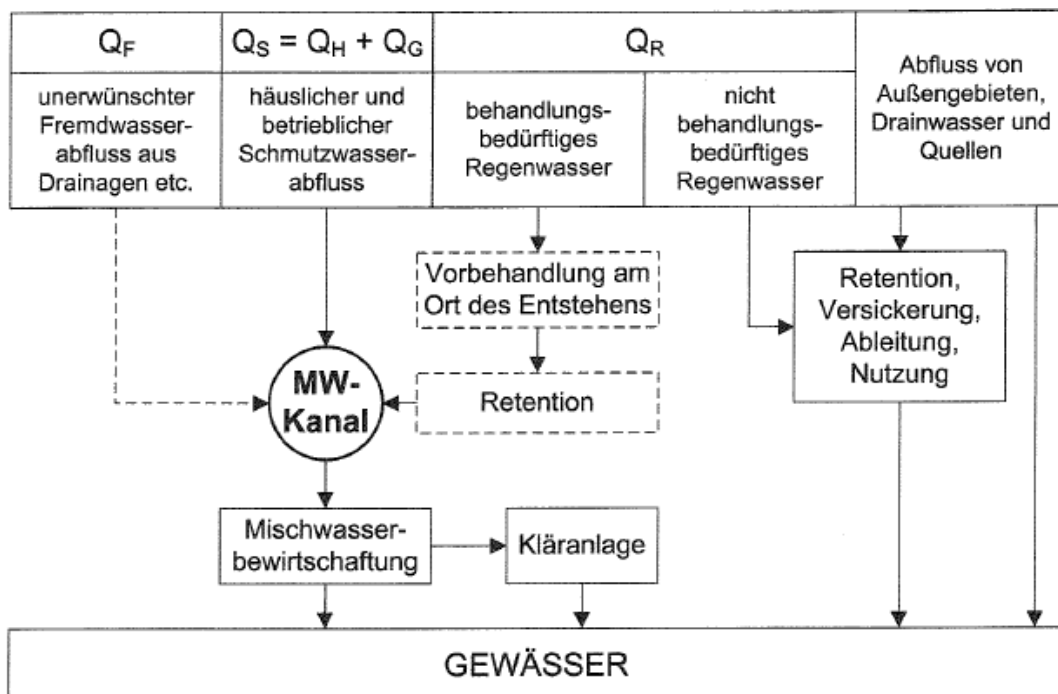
| $Q_F$ | $Q_S = Q_H + Q_G$ | $Q_R$ | | Abfluss von Außengebieten, Drainwasser und Quellen |
|---|---|---|---|---|
| unerwünschter Fremdwasserabfluss aus Drainagen etc. | häuslicher und betrieblicher Schmutzwasserabfluss | behandlungsbedürftiges Regenwasser | nicht behandlungsbedürftiges Regenwasser | |

Vorbehandlung am Ort des Entstehens

Retention, Versickerung, Ableitung, Nutzung

MW-Kanal

Retention

Mischwasserbewirtschaftung

Kläranlage

GEWÄSSER